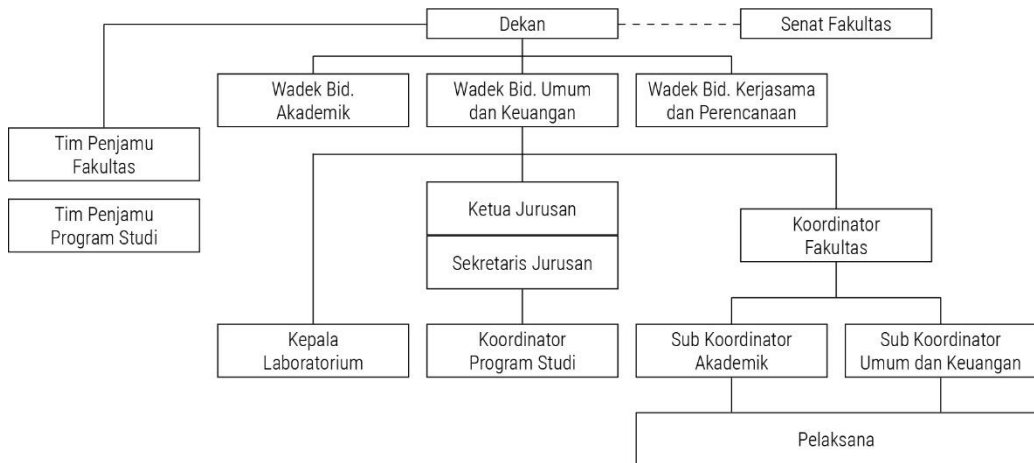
Dekan

Senat Fakultas

Wadek Bid. Akademik

Wadek Bid. Umum dan Keuangan

Wadek Bid. Kerjasama dan Perencanaan

Tim Penjamu Fakultas

Tim Penjamu Program Studi

Ketua Jurusan

Sekretaris Jurusan

Koordinator Fakultas

Kepala Laboratorium

Koordinator Program Studi

Sub Koordinator Akademik

Sub Koordinator Umum dan Keuangan

Pelaksana